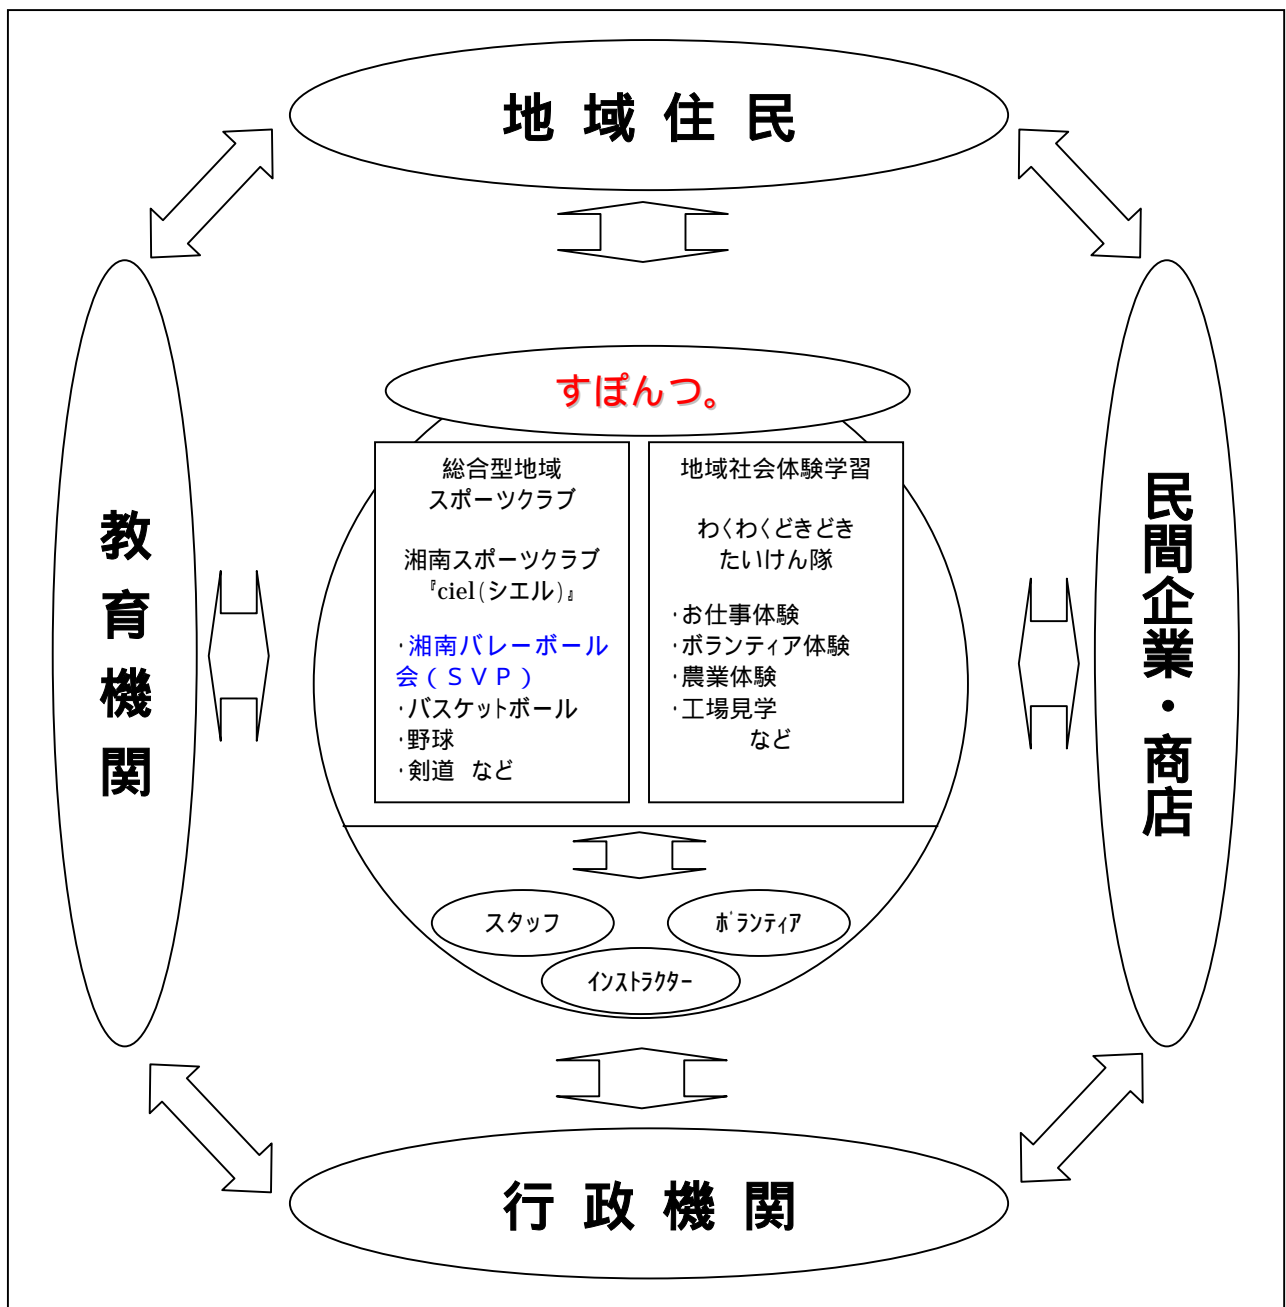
地域住民

教育機関

すぽんつ。

総合型地域
スポーツクラブ

湘南スポーツクラブ
『ciel(シエル)』

・湘南バレーボール会（ＳＶＰ）
・バスケットボール
・野球
・剣道　など

地域社会体験学習

わくわくどきどき
たいけん隊

・お仕事体験
・ボランティア体験
・農業体験
・工場見学
など

民間企業・商店

スタッフ

ボランティア

インストラクター

行政機関